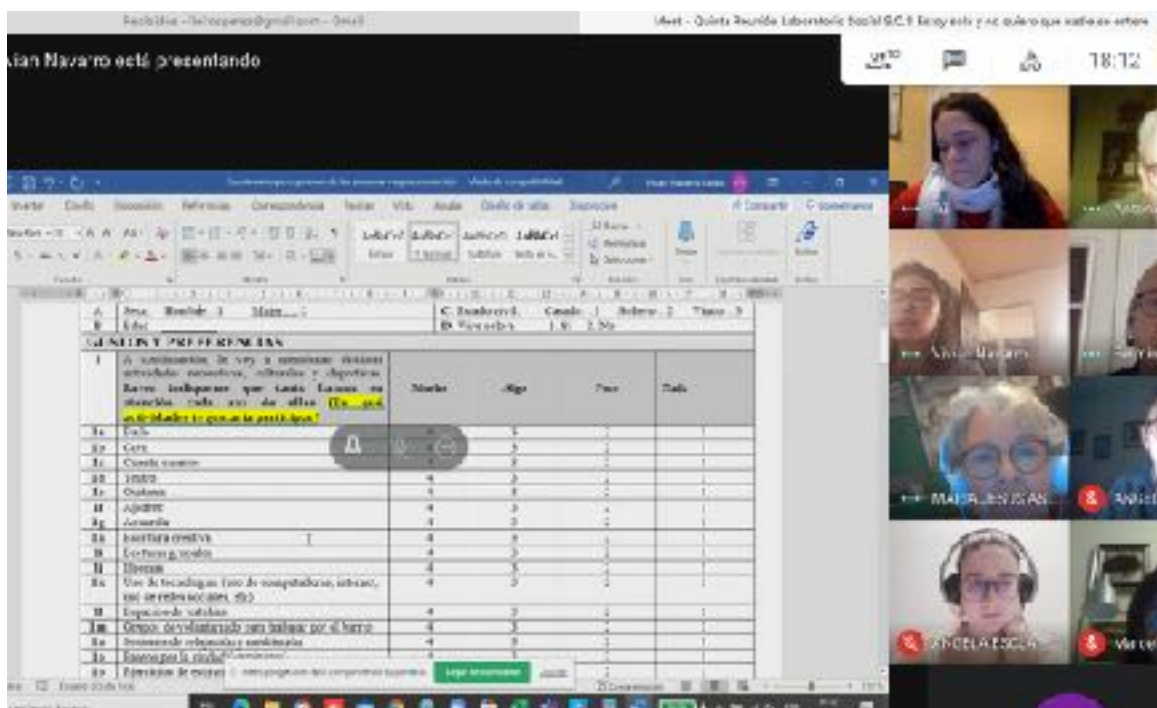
Recibidos - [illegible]@gmail.com - Gmail

Meet - Quinta Reunión Laboratorio Social S.C.T. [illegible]

ian Navarro está presentando

18:12

Insertar Diseño Disposición Referencias Correspondencia Revisar Vista Ayuda Diseño de tabla Disposición

Compartir Comentarios

GUSTOS Y PREFERENCIAS

| 1 | A continuación le voy a mencionar distintas actividades recreativas, culturales y deportivas. Favor indíqueme que tanto llaman su atención. Cada una de ellas ¿En qué actividades le gustaría participar? | Mucho | Algo | Poco | Nada |
|---|---|---|---|---|---|
| 1a | Baile | 4 | 3 | 2 | 1 |
| 1b | Coro | 4 | 3 | 2 | 1 |
| 1c | Cuenta cuentos | 4 | 3 | 2 | 1 |
| 1d | Teatro | 4 | 3 | 2 | 1 |
| 1e | Guitarra | 4 | 3 | 2 | 1 |
| 1f | Ajedrez | 4 | 3 | 2 | 1 |
| 1g | Acuarela | 4 | 3 | 2 | 1 |
| 1h | Escritura creativa | 4 | 3 | 2 | 1 |
| 1i | Lecturas grupales | 4 | 3 | 2 | 1 |
| 1j | Idiomas | 4 | 3 | 2 | 1 |
| 1k | Uso de tecnologías (uso de computadores, internet, uso de redes sociales, etc) | 4 | 3 | 2 | 1 |
| 1l | Espacios de vecindad | 4 | 3 | 2 | 1 |
| 1m | Grupos de voluntariado para trabajar por el barrio | 4 | 3 | 2 | 1 |
| 1n | Sesiones de relajación y meditación | 4 | 3 | 2 | 1 |
| 1o | Paseos por la ciudad | 4 | 3 | 2 | 1 |
| 1p | Ejercicios de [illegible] | | | | |

MARIA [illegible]

ANGELA ESCUL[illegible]

Seguir presentando